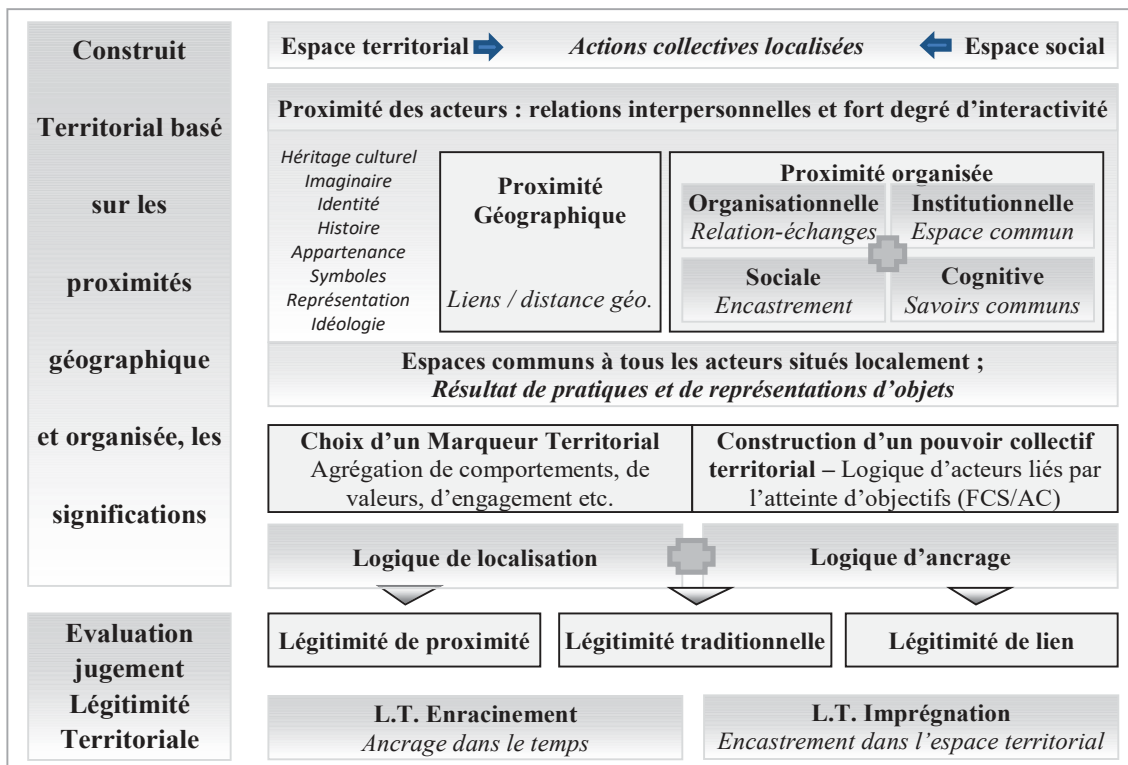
Construit

Territorial basé

sur les

proximités

géographique

et organisée, les

significations

Espace territorial

Actions collectives localisées

Espace social

Proximité des acteurs : relations interpersonnelles et fort degré d'interactivité

Héritage culturel
Imaginaire
Identité
Histoire
Appartenance
Symboles
Représentation
Idéologie

Proximité Géographique

Liens / distance géo.

Proximité organisée

Organisationnelle
Relation-échanges

Institutionnelle
Espace commun

Sociale
Encastrement

Cognitive
Savoirs communs

Espaces communs à tous les acteurs situés localement ;
Résultat de pratiques et de représentations d'objets

Choix d'un Marqueur Territorial
Agrégation de comportements, de valeurs, d'engagement etc.

Construction d'un pouvoir collectif territorial – Logique d'acteurs liés par l'atteinte d'objectifs (FCS/AC)

Logique de localisation

Logique d'ancrage

Evaluation
jugement
Légitimité
Territoriale

Légitimité de proximité

Légitimité traditionnelle

Légitimité de lien

L.T. Enracinement
Ancrage dans le temps

L.T. Imprégnation
Encastrement dans l'espace territorial